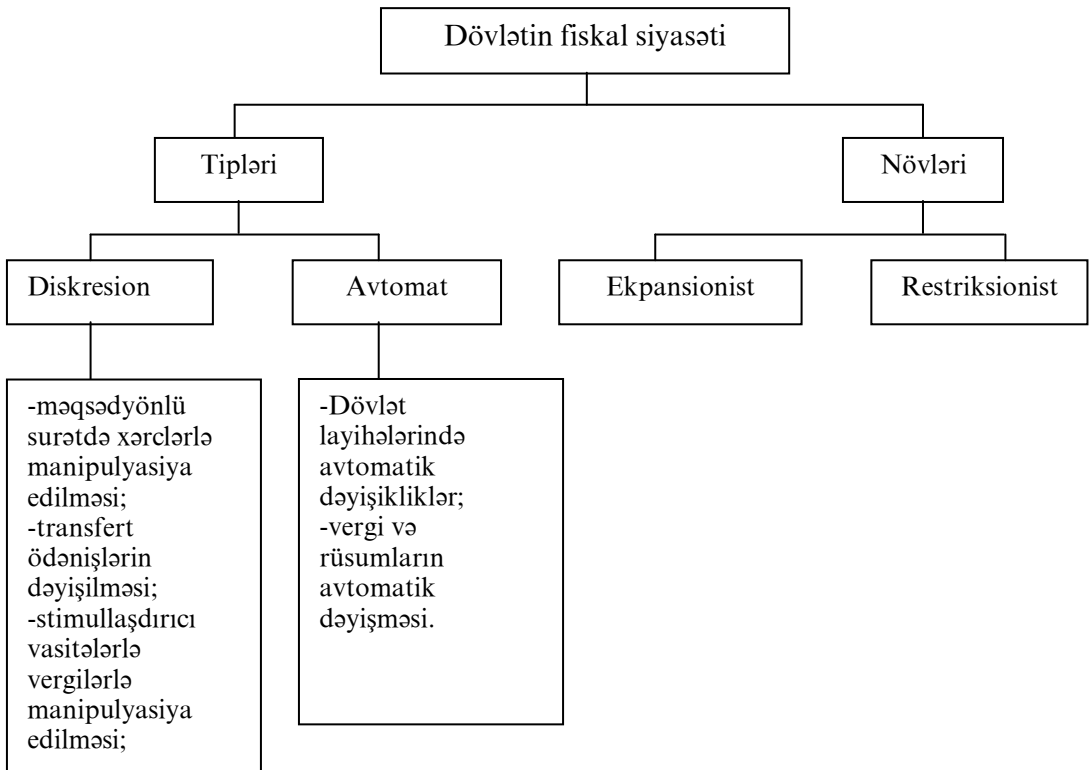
Dövlətin fiskal siyasəti

Tipləri

Növləri

Diskresion

Avtomat

Ekpansionist

Restriksionist

-məqsədyönlü surətdə xərclərlə manipulyasiya edilməsi;
-transfert ödənişlərin dəyişilməsi;
-stimullaşdırıcı vasitələrlə vergilərlə manipulyasiya edilməsi;

-Dövlət layihələrində avtomatik dəyişikliklər;
-vergi və rüsumların avtomatik dəyişməsi.